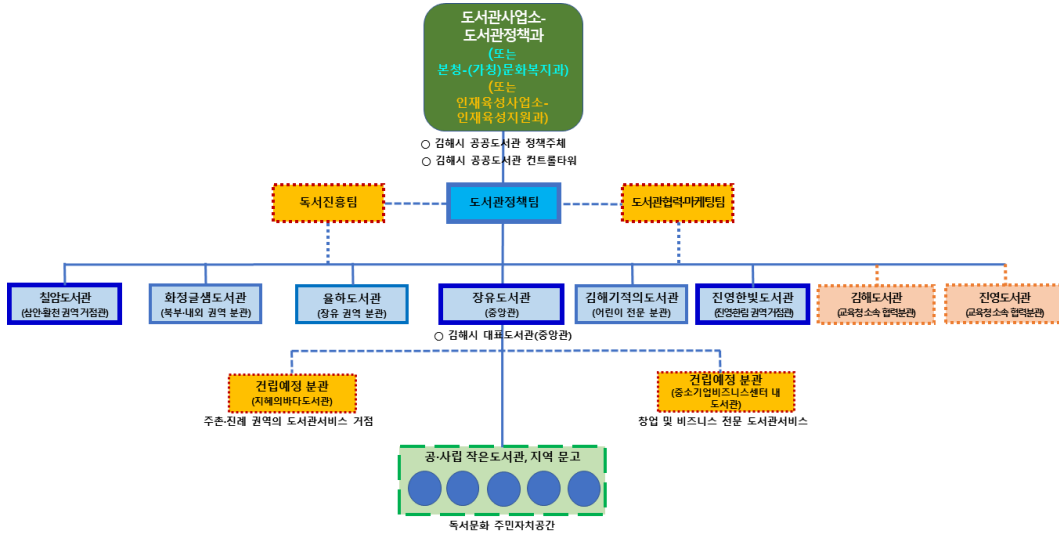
도서관사업소-
도서관정책과
(또는
본청-(가칭)문화복지과)
(또는
인재육성사업소-
인재육성지원과)

○ 김해시 공공도서관 정책주체
○ 김해시 공공도서관 컨트롤타워

독서진흥팀

도서관정책팀

도서관협력마케팅팀

칠암도서관
(삼안·활천 권역 거점관)

화정글샘도서관
(북부·내외 권역 분관)

율하도서관
(장유 권역 분관)

장유도서관
(중앙관)

김해기적의도서관
(어린이 전문 분관)

진영한빛도서관
(진영·한림 권역 거점관)

김해도서관
(교육청 소속 협력분관)

진영도서관
(교육청 소속 협력분관)

○ 김해시 대표도서관(중앙관)

건립예정 분관
(지혜의바다도서관)
주촌·진례 권역의 도서관서비스 거점

건립예정 분관
(중소기업비즈니스센터 내 도서관)
창업 및 비즈니스 전문 도서관서비스

공·사립 작은도서관, 지역 문고

독서문화 주민자치공간